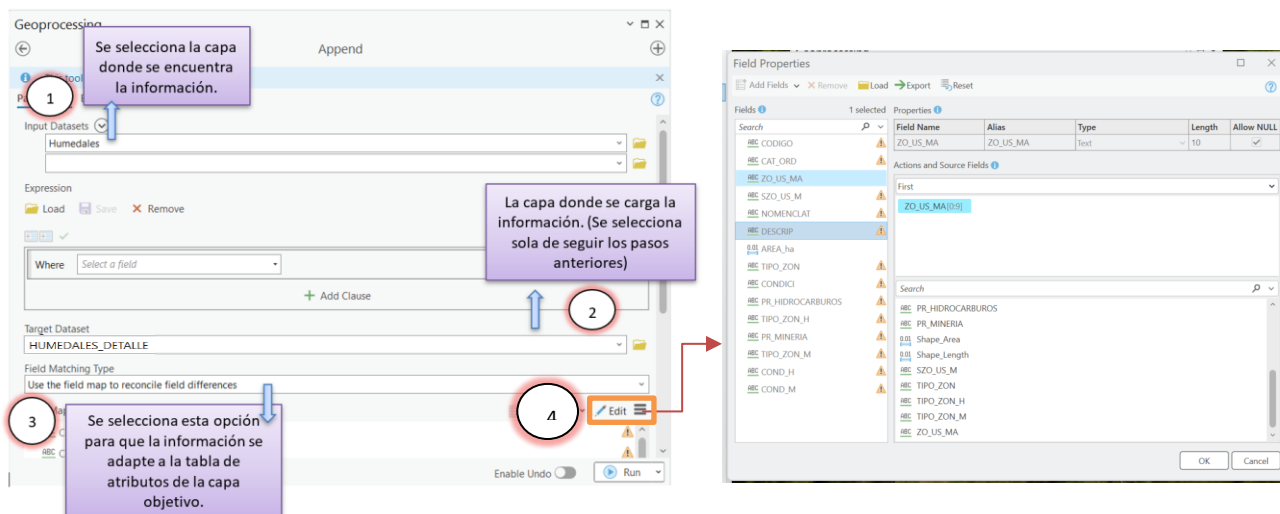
Geoprocessing

Append

Se selecciona la capa donde se encuentra la información.

1

Input Datasets

Humedales

Expression

Load Save Remove

Where Select a field

Add Clause

La capa donde se carga la información. (Se selecciona sola de seguir los pasos anteriores)

2

Target Dataset

HUMEDALES_DETALLE

Field Matching Type

Use the field map to reconcile field differences

3

Se selecciona esta opción para que la información se adapte a la tabla de atributos de la capa objetivo.

4

Edit

Enable Undo

Run

Field Properties

Add Fields Remove Load Export Reset

Fields 1 selected

Search

CODIGO
CAT_ORD
ZO_US_MA
SZO_US_M
NOMENCLAT
DESCRIP
AREA_ha
TIPO_ZON
CONDICI
PR_HIDROCARBUROS
TIPO_ZON_H
PR_MINERIA
TIPO_ZON_M
COND_H
COND_M

Properties

| Field Name | Alias | Type | Length | Allow NULL |
|---|---|---|---|---|
| ZO_US_MA | ZO_US_MA | Text | 10 | |

Actions and Source Fields

First

ZO_US_MA [89]

Search

PR_HIDROCARBUROS
PR_MINERIA
Shape_Area
Shape_Length
SZO_US_M
TIPO_ZON
TIPO_ZON_H
TIPO_ZON_M
ZO_US_MA

OK Cancel